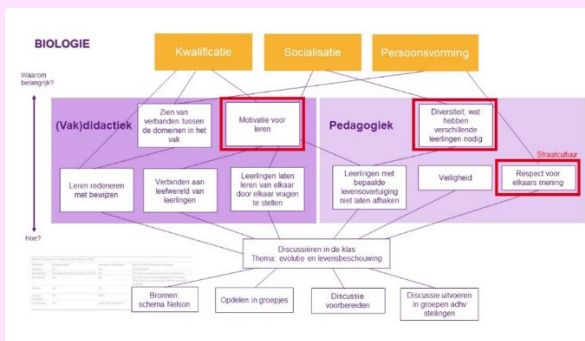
BIOLOGIE

Kwalificatie

Socialisatie

Persoonsvorming

Waarom belangrijk?

(Vak)didactiek

Zien van verbanden tussen de domeinen in het vak

Motivatie voor leren

Pedagogiek

Diversiteit: wat hebben verschillende leerlingen nodig

Straatcultuur

Leren redeneren met bewijzen

Verbinden aan leefwereld van leerlingen

Leerlingen laten leren van elkaar door elkaar vragen te stellen

Leerlingen met bepaalde levensovertuiging niet laten afhaken

Veiligheid

Respect voor elkaars mening

Hoe?

Discussiëren in de klas
Thema: evolutie en levensbeschouwing

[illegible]

Bronnen: schema Nelson

Opdelen in groepjes

Discussie voorbereiden

Discussie uitvoeren in groepen adhv stellingen